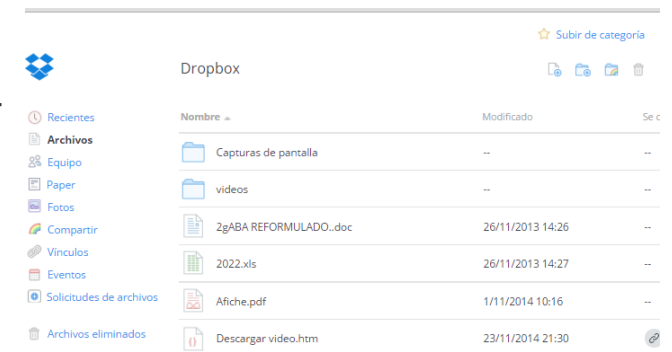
Subir de categoría

Dropbox

Recientes
Archivos
Equipo
Paper
Fotos
Compartir
Vínculos
Eventos
Solicitudes de archivos

Archivos eliminados

| Nombre ▲ | Modificado | Se c |
|---|---|---|
| Capturas de pantalla | -- | -- |
| videos | -- | -- |
| 2gABA REFORMULADO..doc | 26/11/2013 14:26 | -- |
| 2022.xls | 26/11/2013 14:27 | -- |
| Afiche.pdf | 1/11/2014 10:16 | -- |
| Descargar video.htm | 23/11/2014 21:30 | |